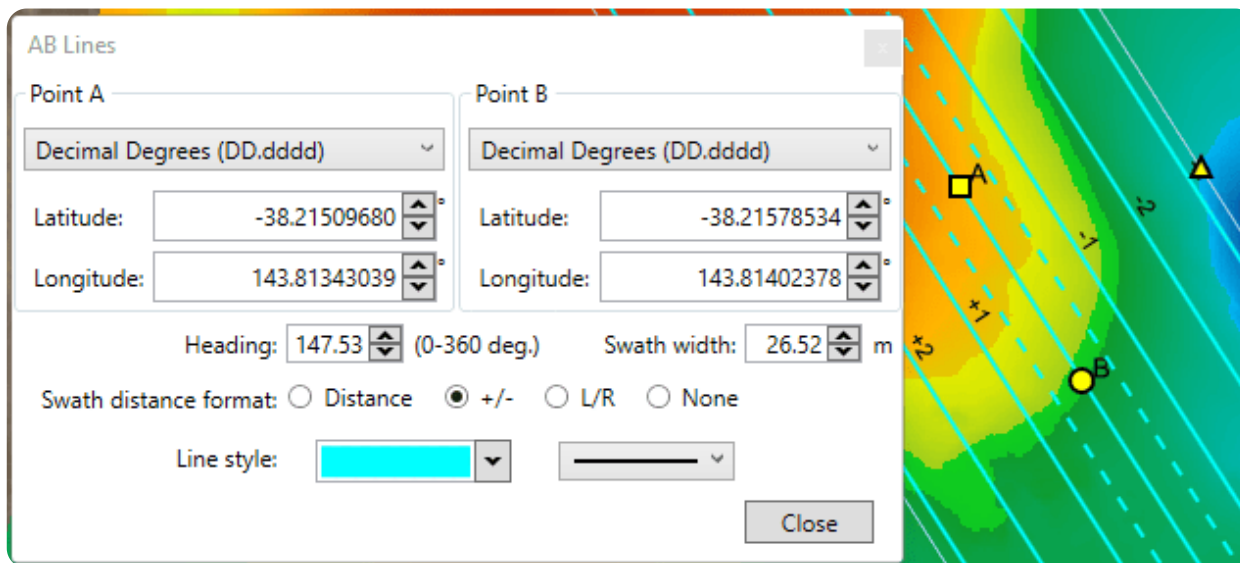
AB Lines

Point A

Decimal Degrees (DD.dddd)

Latitude: -38.21509680 °

Longitude: 143.81343039 °

Point B

Decimal Degrees (DD.dddd)

Latitude: -38.21578534 °

Longitude: 143.81402378 °

Heading: 147.53 (0-360 deg.)

Swath width: 26.52 m

Swath distance format: Distance +/- L/R None

Line style:

Close

A

B

-2

-1

+1

+2